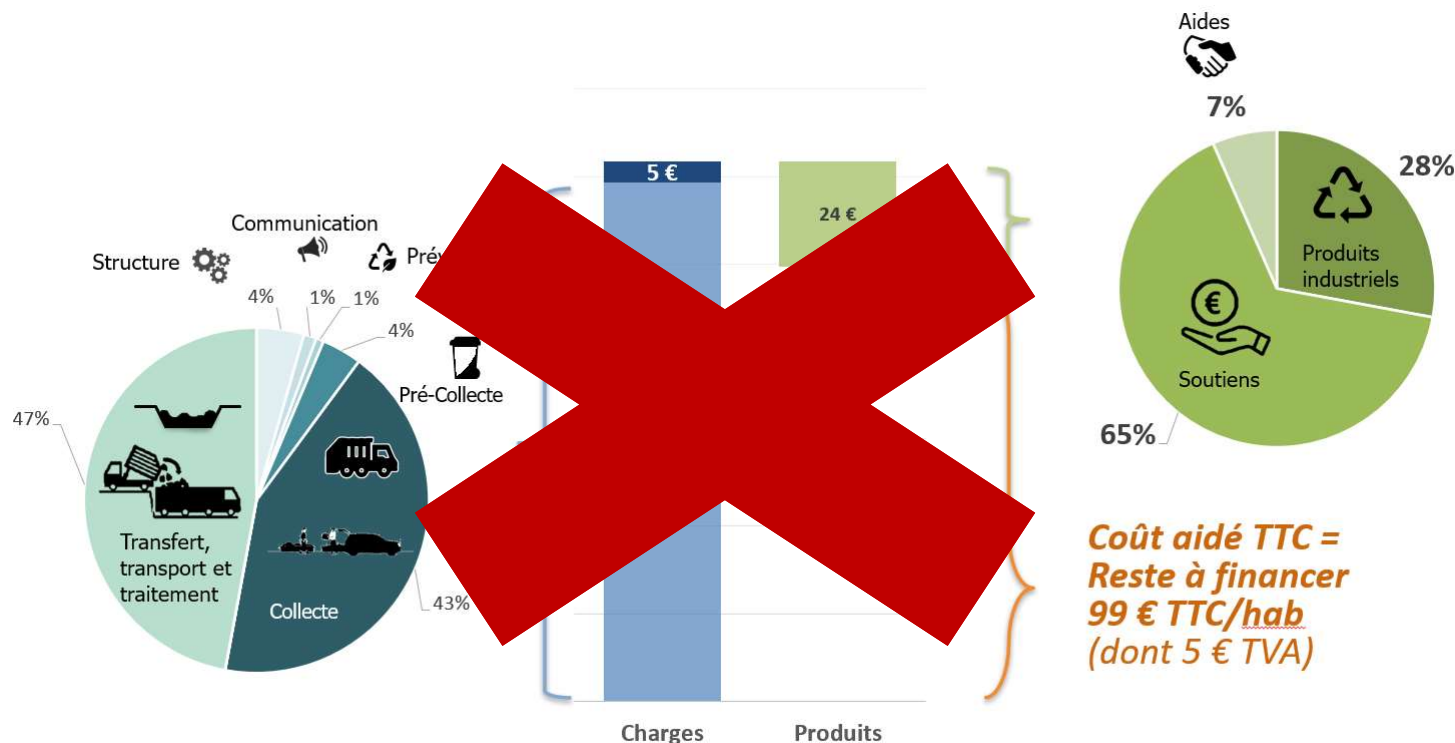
Aides

7%

28%

Produits industriels

Soutiens

65%

Communication

Structure

Prév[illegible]

4%

1%

1%

4%

Pré-Collecte

47%

Transfert, transport et traitement

Collecte

43%

5 €

24 €

Coût aidé TTC = Reste à financer 99 € TTC/hab (dont 5 € TVA)

Charges

Produits